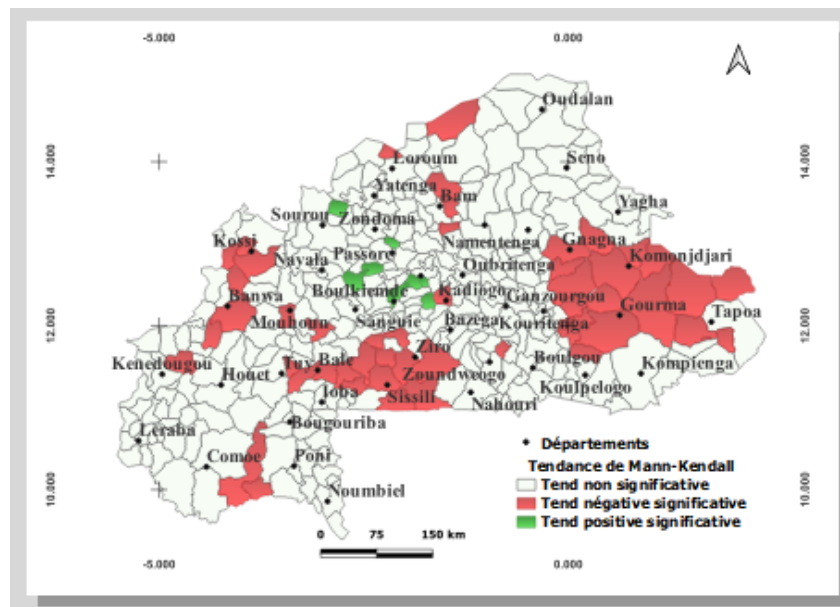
-5.000
0.000
14.000
14.000
12.000
12.000
10.000
10.000
-5.000
0.000

Oudalan
Loroum
Seno
Yatenga
Bam
Yagha
Sourou
Zondoma
Namentenga
Kossi
Passore
Gnagna
Komonjdjari
Nayala
Oubritenga
Boulkiemde
Kadiogo
Ganzourgou
Banwa
Gourma
Tapoa
Mouhoun
Sanguie
Bazega
Kouritenga
Ziro
Kenedougou
Houet
Tuy
Bale
Boulgou
Kompienga
Zoundweogo
Ioba
Sissili
Koulpelogo
Nahouri
Bougouriba
Leraba
Comoe
Poni
Noumbiel

Départements
Tendance de Mann-Kendall
Tend non significative
Tend négative significative
Tend positive significative

0
75
150 km